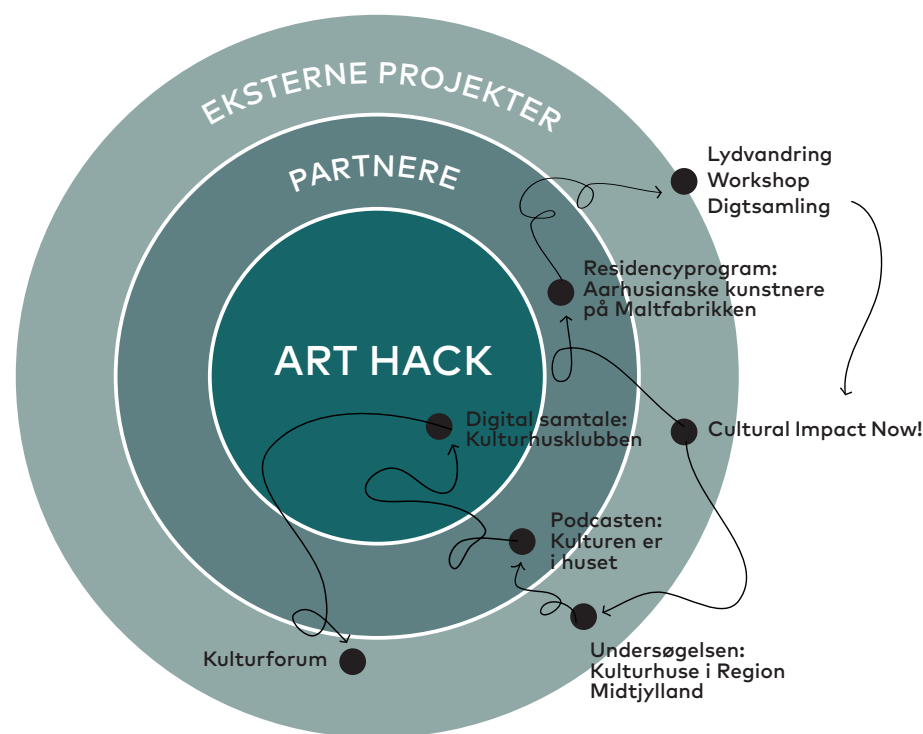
EKSTERNE PROJEKTER

PARTNERE

ART HACK

Lydvandring
Workshop
Digtsamling

Residencyprogram:
Aarhusianske kunstnere
på Maltfabrikken

Digital samtale:
Kulturhusklubben

Cultural Impact Now!

Podcasten:
Kulturen er
i huset

Kulturforum

Undersøgelsen:
Kulturhuse i Region
Midtjylland